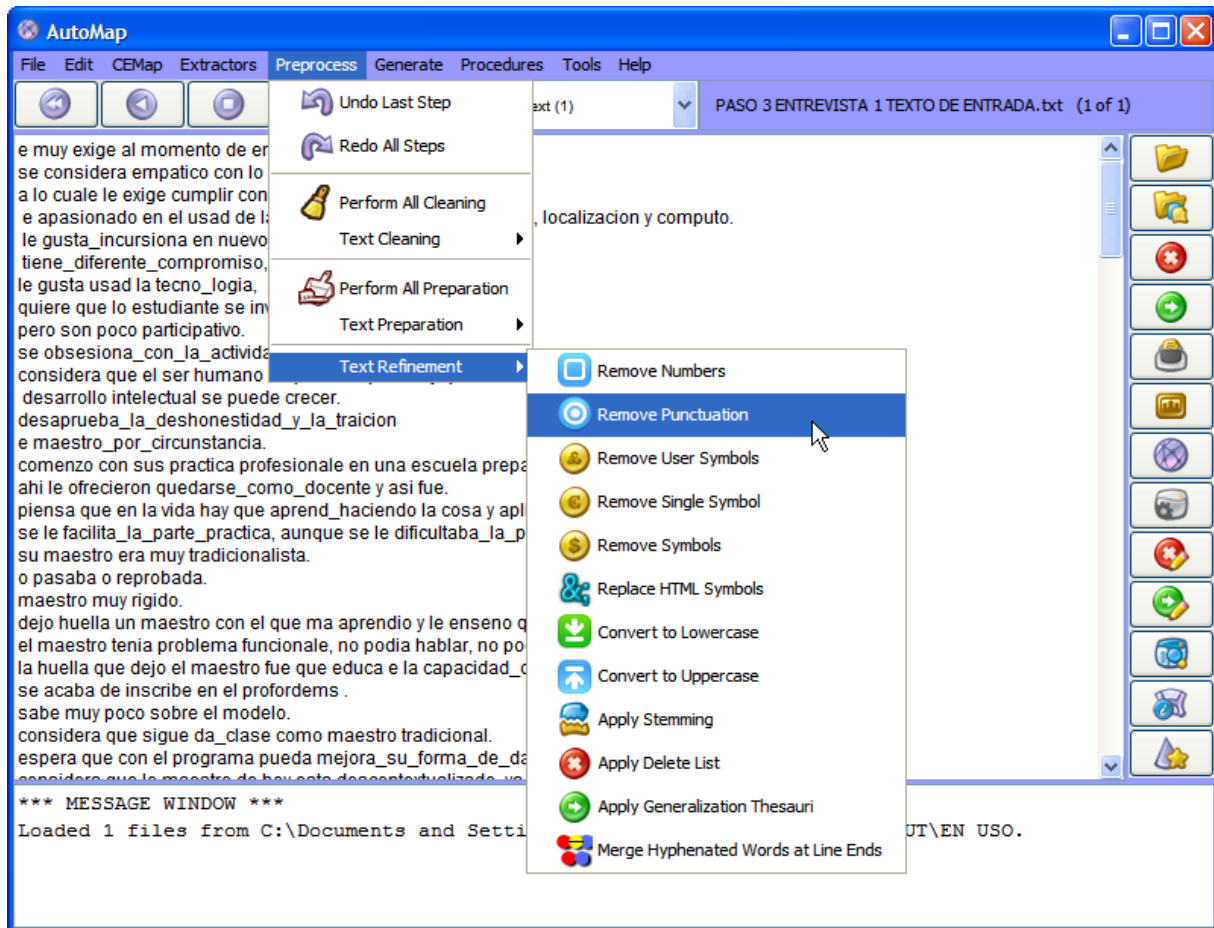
AutoMap

File Edit CEMap Extractors Preprocess Generate Procedures Tools Help

ext (1)

PASO 3 ENTREVISTA 1 TEXTO DE ENTRADA.txt (1 of 1)

Undo Last Step
Redo All Steps
Perform All Cleaning
Text Cleaning
Perform All Preparation
Text Preparation
Text Refinement

Remove Numbers
Remove Punctuation
Remove User Symbols
Remove Single Symbol
Remove Symbols
Replace HTML Symbols
Convert to Lowercase
Convert to Uppercase
Apply Stemming
Apply Delete List
Apply Generalization Thesauri
Merge Hyphenated Words at Line Ends

e muy exige al momento de er
se considera empatico con lo
a lo cuale le exige cumplir con
e apasionado en el usad de la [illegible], localizacion y computo.
le gusta_incursiona en nuevo
tiene_diferente_compromiso,
le gusta usad la tecno_logia,
quiere que lo estudiante se inv
pero son poco participativo.
se obsesiona_con_la_activida
considera que el ser humano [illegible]
desarrollo intelectual se puede crecer.
desaprueba_la_deshonestidad_y_la_traicion
e maestro_por_circunstancia.
comenzo con sus practica profesionale en una escuela prepa
ahi le ofrecieron quedarse_como_docente y asi fue.
piensa que en la vida hay que aprend_haciendo la cosa y apl
se le facilita_la_parte_practica, aunque se le dificultaba_la_p
su maestro era muy tradicionalista.
o pasaba o reprobada.
maestro muy rigido.
dejo huella un maestro con el que ma aprendio y le enseno q
el maestro tenia problema funcionale, no podia hablar, no po
la huella que dejo el maestro fue que educa e la capacidad_c
se acaba de inscribe en el profordems .
sabe muy poco sobre el modelo.
considera que sigue da_clase como maestro tradicional.
espera que con el programa pueda mejora_su_forma_de_da
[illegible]

*** MESSAGE WINDOW ***
Loaded 1 files from C:\Documents and Setti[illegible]UT\EN USO.